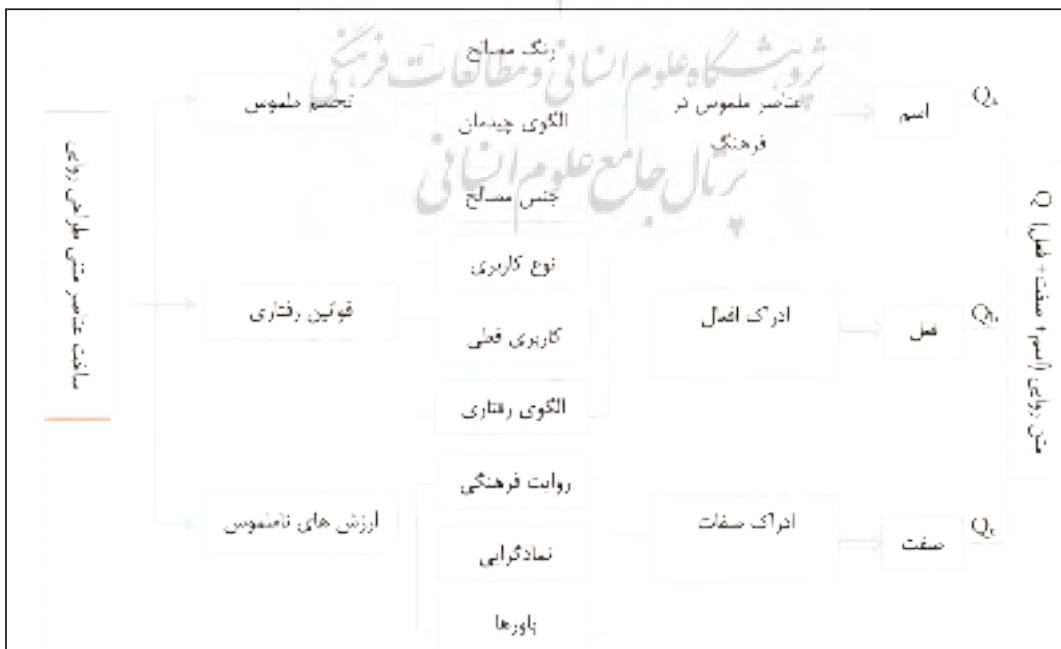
متن روایی (اسم+ صفت+ فعل) Q

$Q_a$ اسم

عناصر ملموس در فرهنگ

$Q_b$ فعل

ادراک افعال

$Q_c$ صفت

ادراک صفات

رنگ مصالح

الگوی چیدمان

جنس مصالح

نوع کاربری

کاربری فعلی

الگوی رفتاری

روایت فرهنگی

نمادگرایی

باورها

تجسم ملموس

قوانین رفتاری

ارزش های نامملموس

ساختار عناصر متنی طراحی روایی

پژوهشگاه علوم انسانی و مطالعات فرهنگی
پرتال جامع علوم انسانی